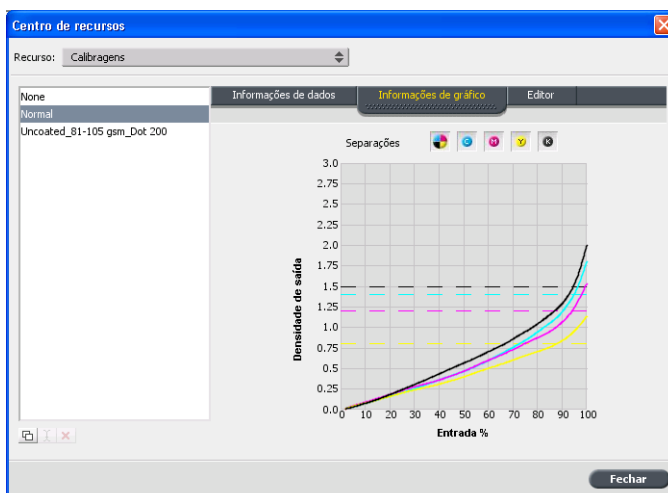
Centro de recursos

Recurso: Calibragens

None
Normal
Uncoated_81-105 gsm_Dot 200

Informações de dados
Informações de gráfico
Editor

Separações C M Y K

Densidade de saída

3.0
2.75
2.5
2.25
2.0
1.75
1.5
1.25
1.0
0.75
0.5
0.25
0.0

0 10 20 30 40 50 60 70 80 90 100

Entrada %

Fechar